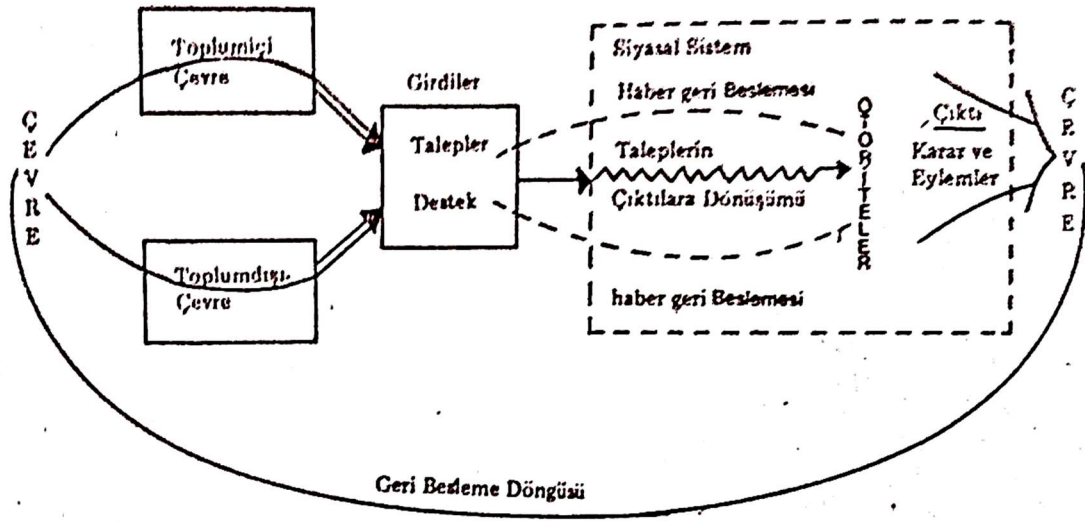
Toplumiçi Çevre

Toplumdışı Çevre

Ç
E
V
R
E

Girdiler

Talepler

Destek

Siyasal Sistem

Haber geri Beslemesi

Taleplerin Çıktılara Dönüşümü

haber geri Beslemesi

O
T
O
R
İ
T
E
L
E
R

Çıktı

Karar ve Eylemler

Ç
E
V
R
E

Geri Besleme Döngüsü